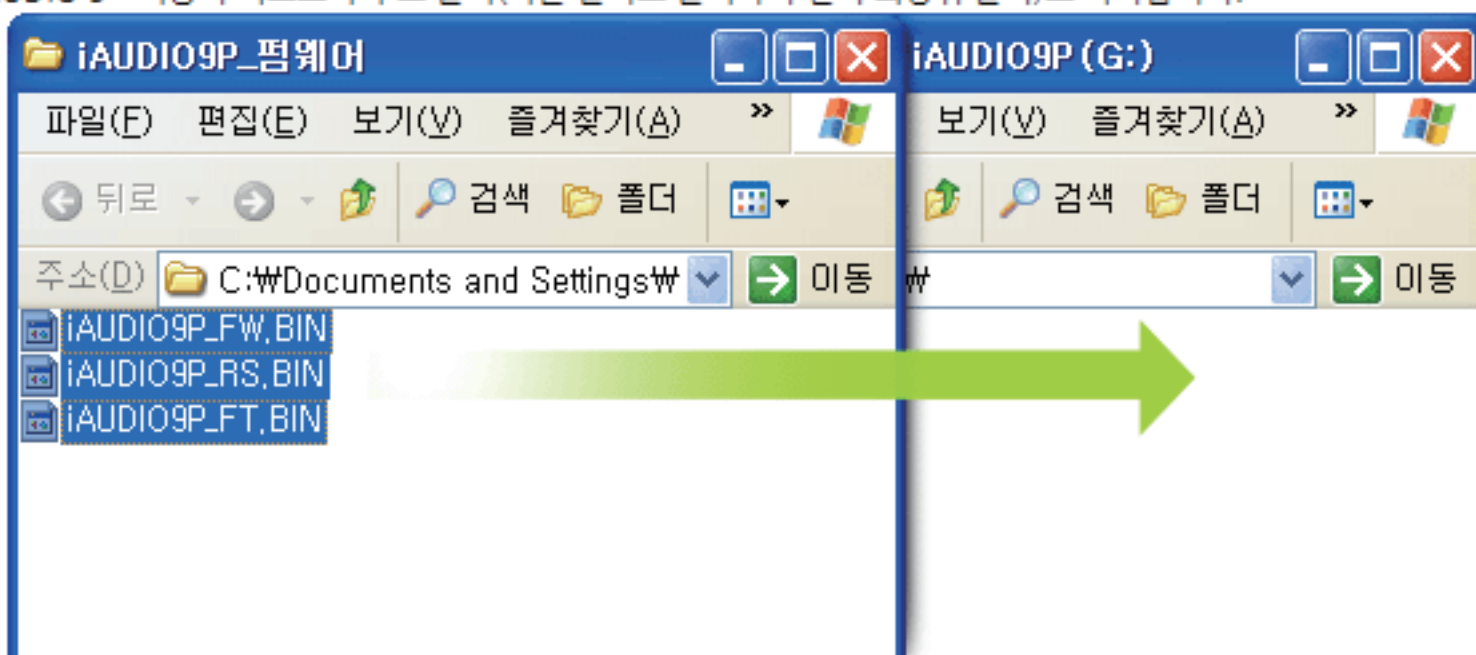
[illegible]

iAUDIO9P_펌웨어

파일(F) 편집(E) 보기(V) 즐겨찾기(A) »

뒤로 검색 폴더

주소(D) C:₩Documents and Settings₩ 이동

iAUDIO9P_FW.BIN
iAUDIO9P_RS.BIN
iAUDIO9P_FT.BIN

iAUDIO9P (G:)

보기(V) 즐겨찾기(A) »

검색 폴더

₩ 이동